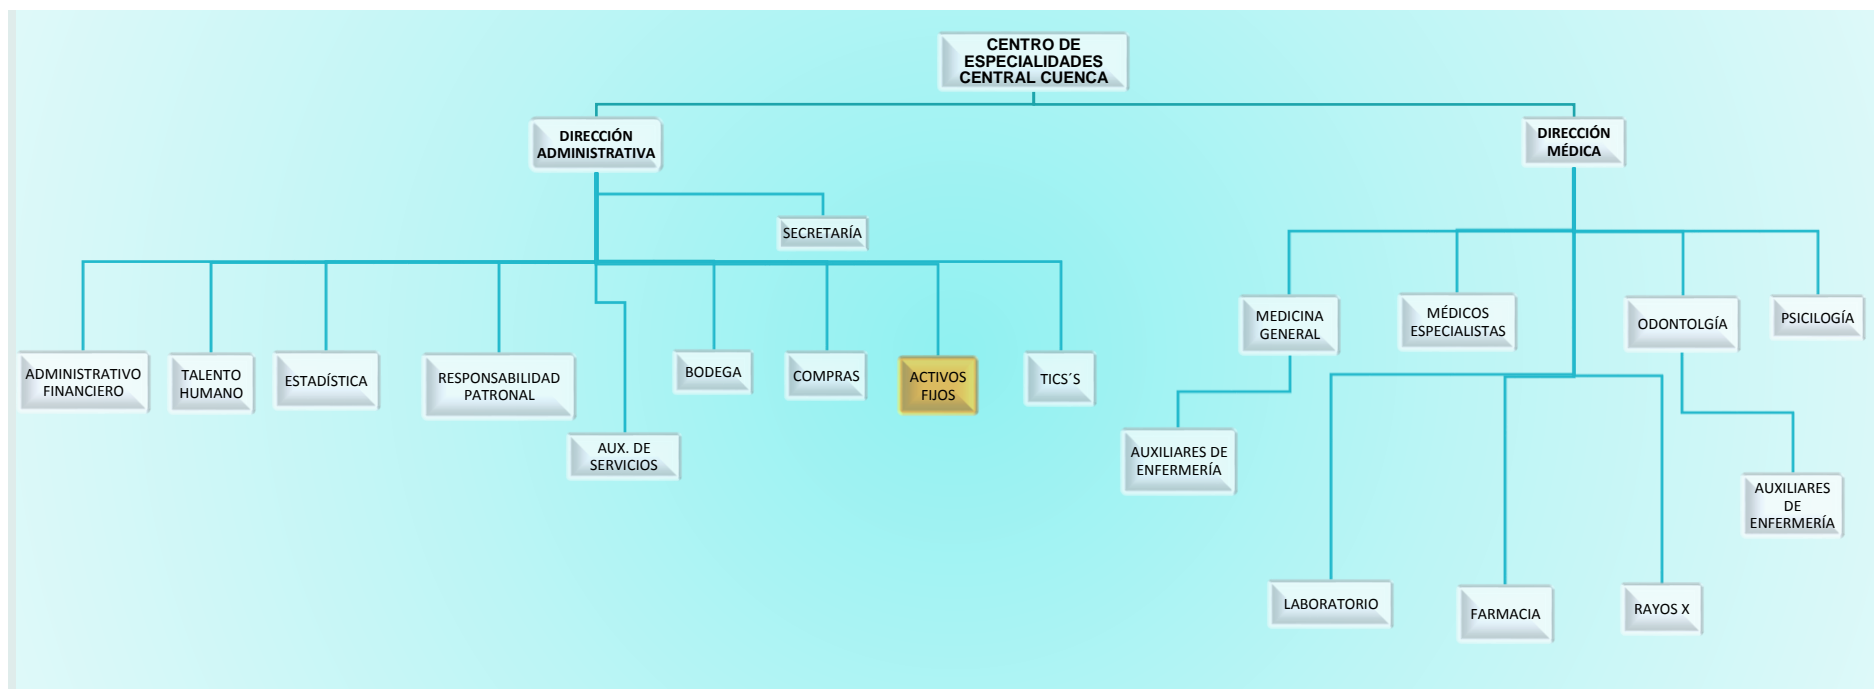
CENTRO DE ESPECIALIDADES CENTRAL CUENCA

DIRECCIÓN ADMINISTRATIVA

DIRECCIÓN MÉDICA

SECRETARÍA

ADMINISTRATIVO FINANCIERO

TALENTO HUMANO

ESTADÍSTICA

RESPONSABILIDAD PATRONAL

AUX. DE SERVICIOS

BODEGA

COMPRAS

ACTIVOS FIJOS

TICS´S

MEDICINA GENERAL

MÉDICOS ESPECIALISTAS

ODONTOLGÍA

PSICILOGÍA

AUXILIARES DE ENFERMERÍA

AUXILIARES DE ENFERMERÍA

LABORATORIO

FARMACIA

RAYOS X